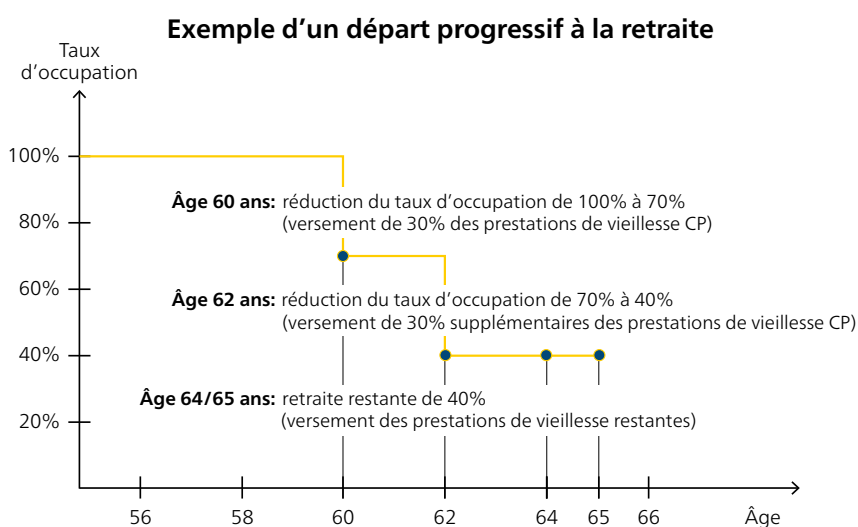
**Exemple d'un départ progressif à la retraite**

Taux d'occupation

100%

80%

60%

40%

20%

**Âge 60 ans:** réduction du taux d'occupation de 100% à 70% (versement de 30% des prestations de vieillesse CP)

**Âge 62 ans:** réduction du taux d'occupation de 70% à 40% (versement de 30% supplémentaires des prestations de vieillesse CP)

**Âge 64/65 ans:** retraite restante de 40% (versement des prestations de vieillesse restantes)

56 58 60 62 64 65 66 Âge